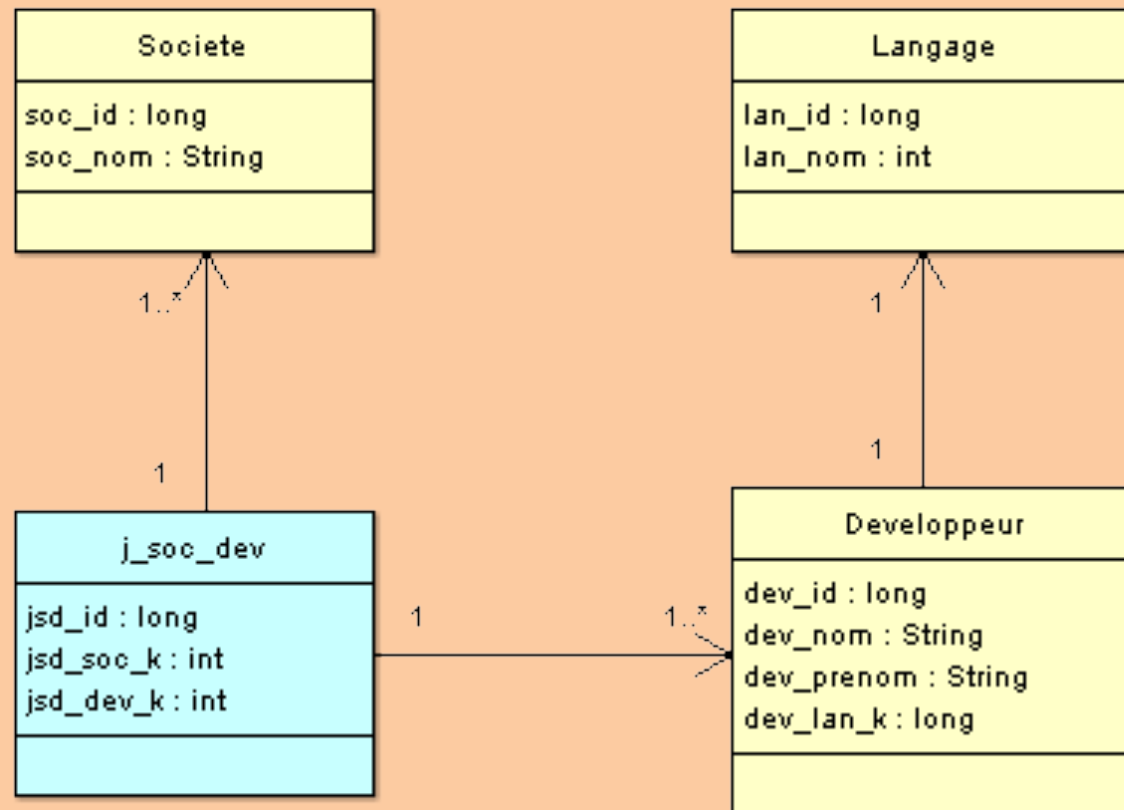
Societe

soc_id : long
soc_nom : String

Langage

lan_id : long
lan_nom : int

1..*

1

1

1

j_soc_dev

jsd_id : long
jsd_soc_k : int
jsd_dev_k : int

1

1..*

Developpeur

dev_id : long
dev_nom : String
dev_prenom : String
dev_lan_k : long